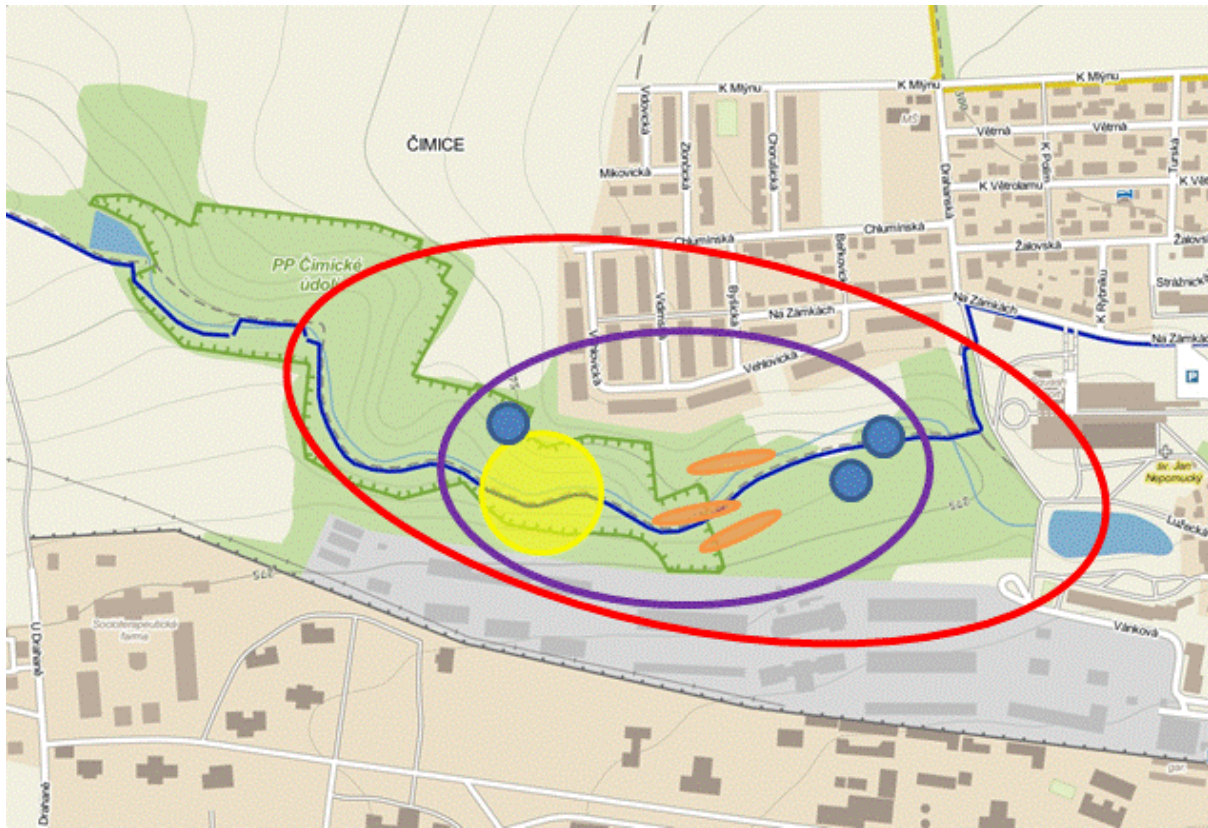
K Mlýnu
K Mlýnu
ČIMICE
Vidovická
Žernosecká
Ohrobecká
Mikovická
MŠ
Věltrná
Věltrná
Drahanská
K Poště
Tursko
K Větrolamu
K Větrolamu
Chlumínská
Chlumínská
Žalovská
Žalovská
PP Čimické údolí
Bořkovická
Bylická
Věmská
Na Zámkách
Na Zámkách
Na Zámkách
K Rybníku
Strážnická
Veltrusská
Vehlovická
sv. Jan Nepomucký
Lužecká
Vánková
Socioterapeutická farma
U Drahaně
Drahaně